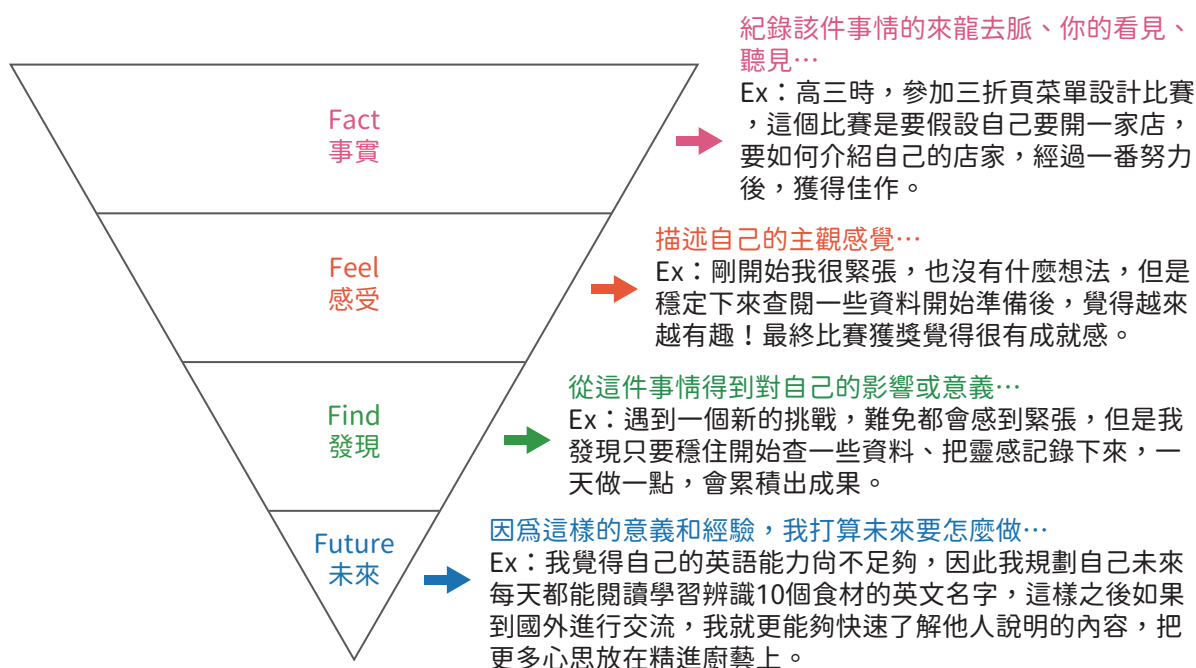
Fact
事實

紀錄該件事情的來龍去脈、你的看見、聽見…
Ex：高三時，參加三折頁菜單設計比賽，這個比賽是要假設自己要開一家店，要如何介紹自己的店家，經過一番努力後，獲得佳作。

Feel
感受

描述自己的主觀感覺…
Ex：剛開始我很緊張，也沒有什麼想法，但是穩定下來查閱一些資料開始準備後，覺得越來越有趣！最終比賽獲獎覺得很有成就感。

Find
發現

從這件事情得到對自己的影響或意義…
Ex：遇到一個新的挑戰，難免都會感到緊張，但是我發現只要穩住開始查一些資料、把靈感記錄下來，一天做一點，會累積出成果。

Future
未來

因爲這樣的意義和經驗，我打算未來要怎麼做…
Ex：我覺得自己的英語能力尚不足夠，因此我規劃自己未來每天都能閱讀學習辨識10個食材的英文名字，這樣之後如果到國外進行交流，我就更能夠快速了解他人說明的內容，把更多心思放在精進廚藝上。